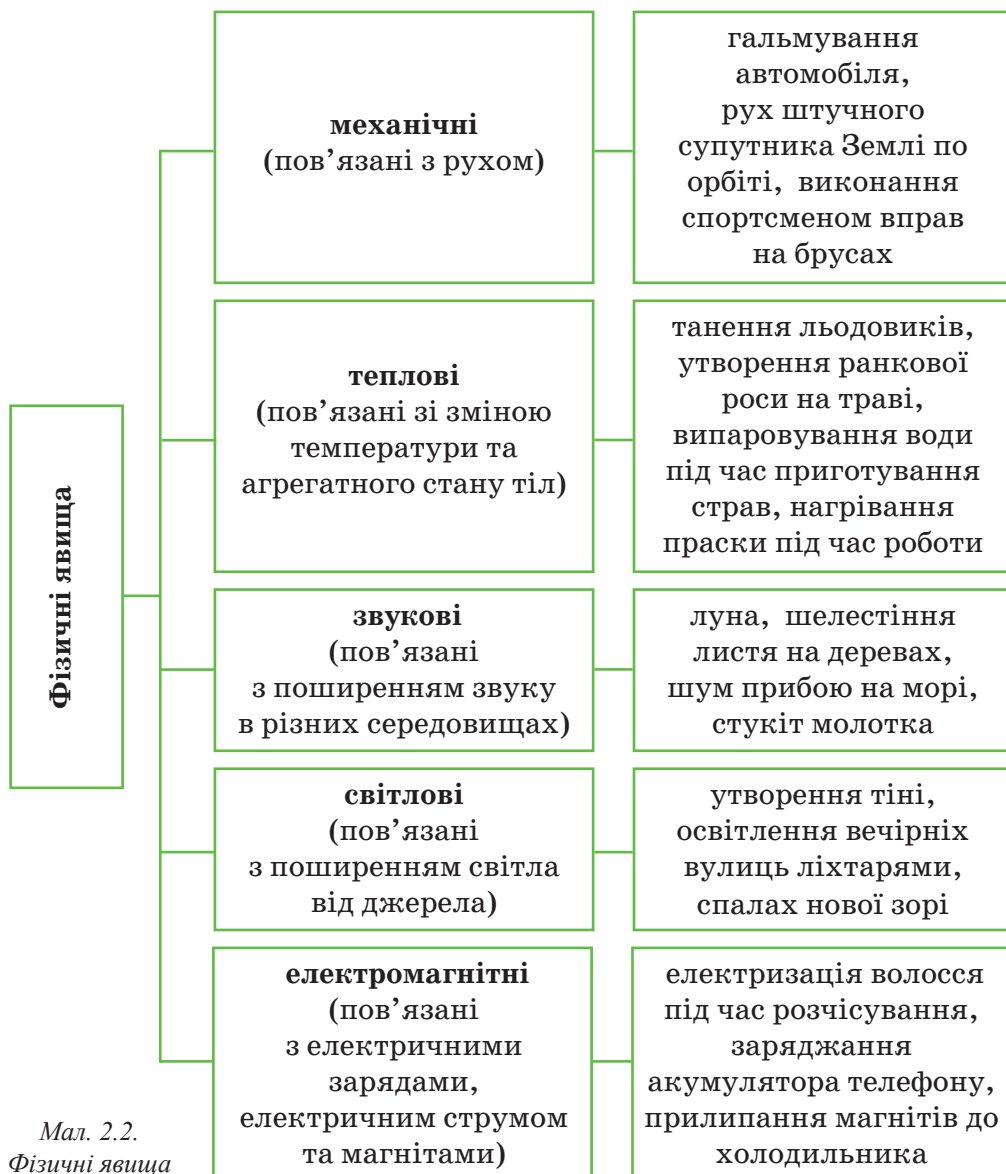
Фізичні явища

механічні (пов'язані з рухом)

гальмування автомобіля, рух штучного супутника Землі по орбіті, виконання спортсменом вправ на брусах

теплові (пов'язані зі зміною температури та агрегатного стану тіл)

танення льодовиків, утворення ранкової роси на траві, випаровування води під час приготування страв, нагрівання праски під час роботи

звукові (пов'язані з поширенням звуку в різних середовищах)

луна, шелестіння листя на деревах, шум прибою на морі, стукіт молотка

світлові (пов'язані з поширенням світла від джерела)

утворення тіні, освітлення вечірніх вулиць ліхтарями, спалах нової зорі

електромагнітні (пов'язані з електричними зарядами, електричним струмом та магнітами)

електризація волосся під час розчісування, заряджання акумулятора телефону, прилипання магнітів до холодильника

Мал. 2.2. Фізичні явища